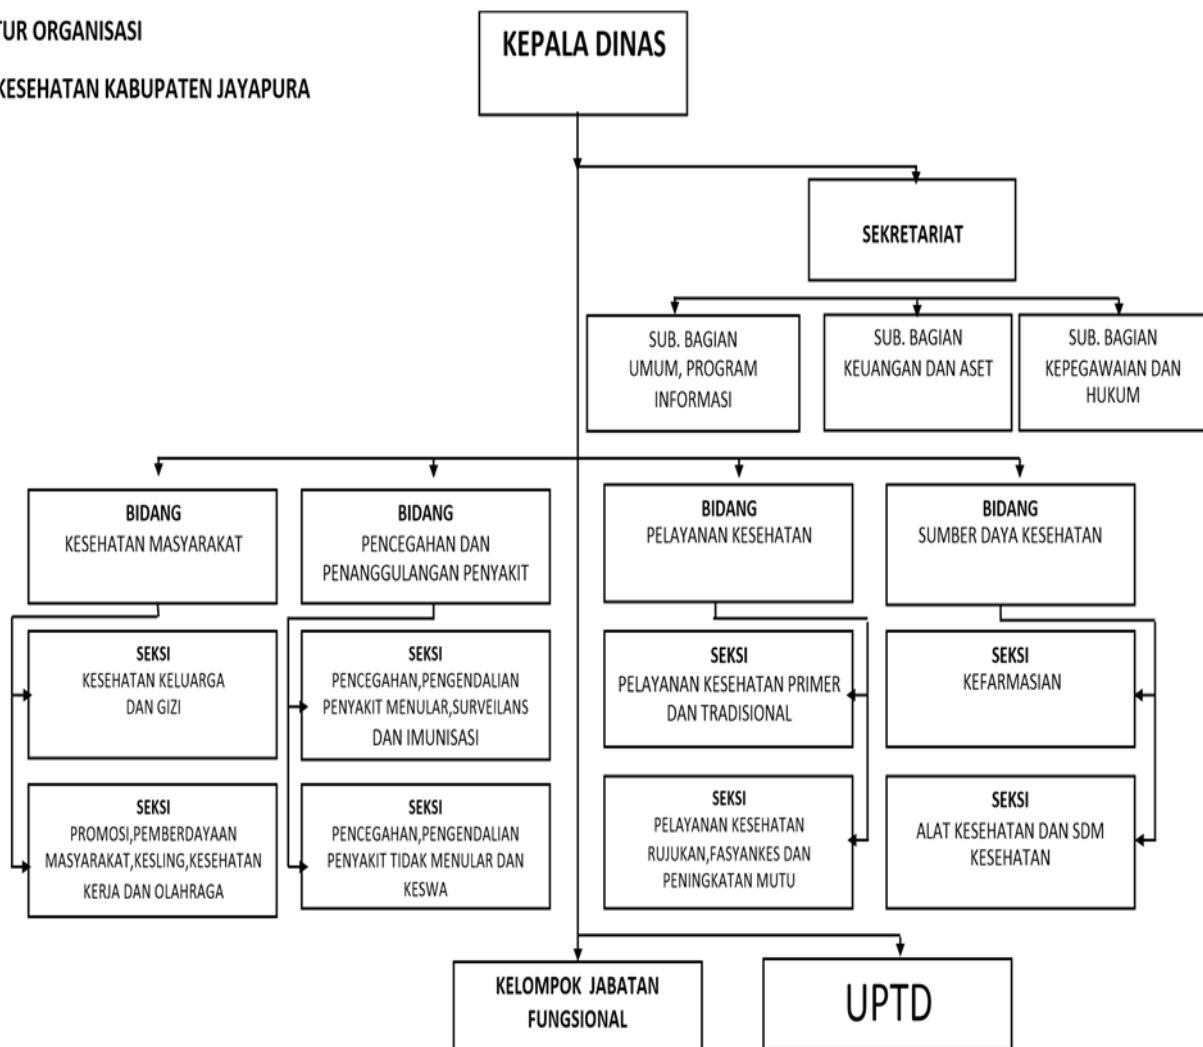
TUR ORGANISASI

KESEHATAN KABUPATEN JAYAPURA

KEPALA DINAS

SEKRETARIAT

SUB. BAGIAN UMUM, PROGRAM INFORMASI

SUB. BAGIAN KEUANGAN DAN ASET

SUB. BAGIAN KEPEGAWAIAN DAN HUKUM

BIDANG KESEHATAN MASYARAKAT

BIDANG PENCEGAHAN DAN PENANGGULANGAN PENYAKIT

BIDANG PELAYANAN KESEHATAN

BIDANG SUMBER DAYA KESEHATAN

SEKSI KESEHATAN KELUARGA DAN GIZI

SEKSI PENCEGAHAN,PENGENDALIAN PENYAKIT MENULAR,SURVEILANS DAN IMUNISASI

SEKSI PELAYANAN KESEHATAN PRIMER DAN TRADISIONAL

SEKSI KEFARMASIAN

SEKSI PROMOSI,PEMBERDAYAAN MASYARAKAT,KESLING,KESEHATAN KERJA DAN OLAHRAGA

SEKSI PENCEGAHAN,PENGENDALIAN PENYAKIT TIDAK MENULAR DAN KESWA

SEKSI PELAYANAN KESEHATAN RUJUKAN,FASYANKES DAN PENINGKATAN MUTU

SEKSI ALAT KESEHATAN DAN SDM KESEHATAN

KELOMPOK JABATAN FUNGSIONAL

UPTD